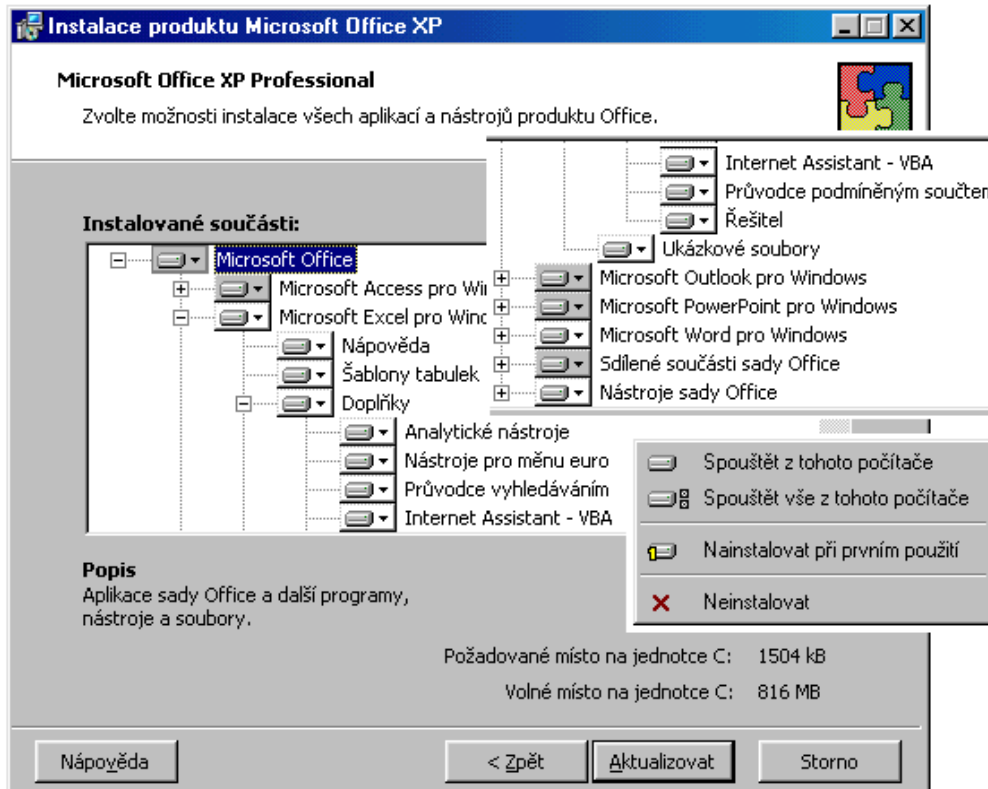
Instalace produktu Microsoft Office XP

Microsoft Office XP Professional

Zvolte možnosti instalace všech aplikací a nástrojů produktu Office.

Instalované součásti:

Microsoft Office
Microsoft Access pro Wi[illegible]
Microsoft Excel pro Wind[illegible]
Nápověda
Šablony tabulek
Doplňky
Analytické nástroje
Nástroje pro měnu euro
Průvodce vyhledáváním
Internet Assistant - VBA

Internet Assistant - VBA
Průvodce podmíněným součten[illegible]
Řešitel
Ukázkové soubory
Microsoft Outlook pro Windows
Microsoft PowerPoint pro Windows
Microsoft Word pro Windows
Sdílené součásti sady Office
Nástroje sady Office

Spouštět z tohoto počítače
Spouštět vše z tohoto počítače
Nainstalovat při prvním použití
Neinstalovat

Popis
Aplikace sady Office a další programy, nástroje a soubory.

Požadované místo na jednotce C: 1504 kB
Volné místo na jednotce C: 816 MB

Nápověda
< Zpět
Aktualizovat
Storno